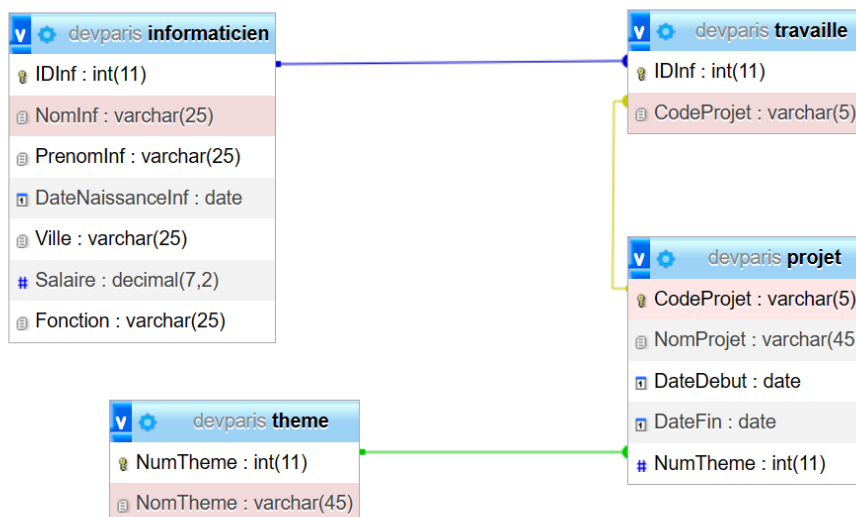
v devparis informaticien
IDInf : int(11)
NomInf : varchar(25)
PrenomInf : varchar(25)
DateNaissanceInf : date
Ville : varchar(25)
Salaire : decimal(7,2)
Fonction : varchar(25)

v devparis travaille
IDInf : int(11)
CodeProjet : varchar(5)

v devparis projet
CodeProjet : varchar(5)
NomProjet : varchar(45
DateDebut : date
DateFin : date
NumTheme : int(11)

v devparis theme
NumTheme : int(11)
NomTheme : varchar(45)